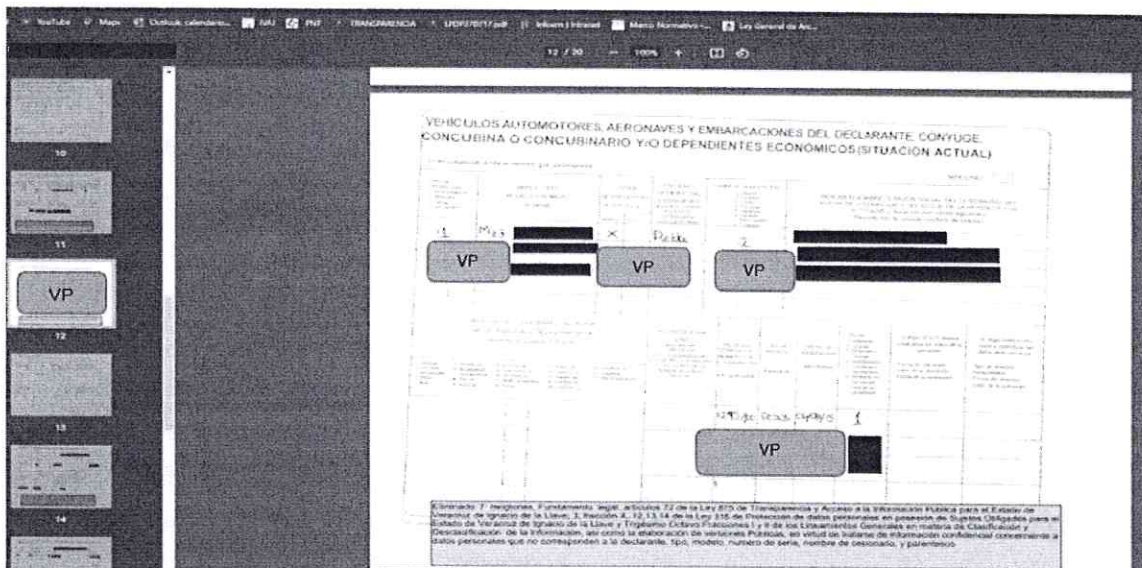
YouTube Maps Outlook calendario IVAI PNT TRANSPARENCIA UPDF Infoem | Intranet Marco Normativo Ley General de Arc...

12 / 30 — 100% +

10

11

VP

12

13

14

VEHICULOS AUTOMOTORES, AERONAVES Y EMBARCACIONES DEL DECLARANTE, CONYUGE, CONCUBINA O CONCUBINARIO Y/O DEPENDIENTES ECONÓMICOS(SITUACIÓN ACTUAL)

1 Ma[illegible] X Pesda 2

VP VP VP

Pesda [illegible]

1

VP

Eliminado 7 renglones. Fundamento legal: artículos 72 de la Ley 875 de Transparencia y Acceso a la Información Pública para el Estado de Veracruz de Ignacio de la Llave; 3, fracción X, 12,13,14 de la Ley 316 de Protección de datos personales en posesión de Sujetos Obligados para el Estado de Veracruz de Ignacio de la Llave y Trigésimo Octavo Fracciones I y II de los Lineamientos Generales en materia de Clasificación y Desclasificación de la Información, así como la elaboración de versiones Públicas, en virtud de tratarse de información confidencial concerniente a datos personales que no corresponden a la declarante, tipo, modelo, número de serie, nombre de cesionario, y parentesco.